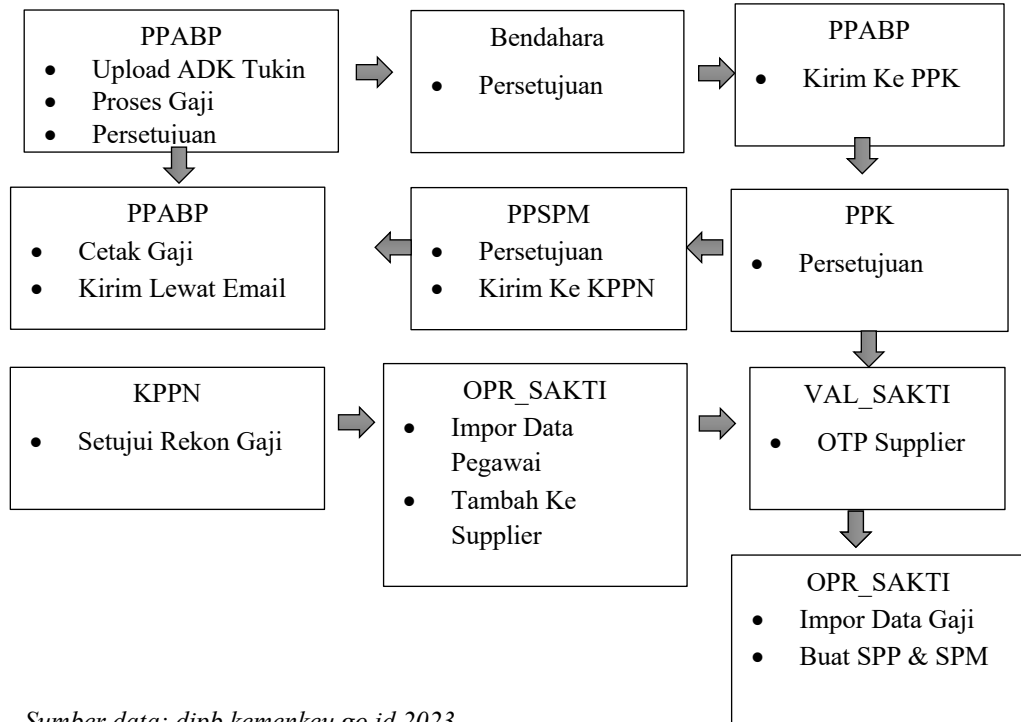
PPABP
- Upload ADK Tukin
- Proses Gaji
- Persetujuan

Bendahara
- Persetujuan

PPABP
- Kirim Ke PPK

PPABP
- Cetak Gaji
- Kirim Lewat Email

PPSPM
- Persetujuan
- Kirim Ke KPPN

PPK
- Persetujuan

KPPN
- Setujui Rekon Gaji

OPR_SAKTI
- Impor Data Pegawai
- Tambah Ke Supplier

VAL_SAKTI
- OTP Supplier

OPR_SAKTI
- Impor Data Gaji
- Buat SPP & SPM

Sumber data: djpb.kemenkeu.go.id 2023